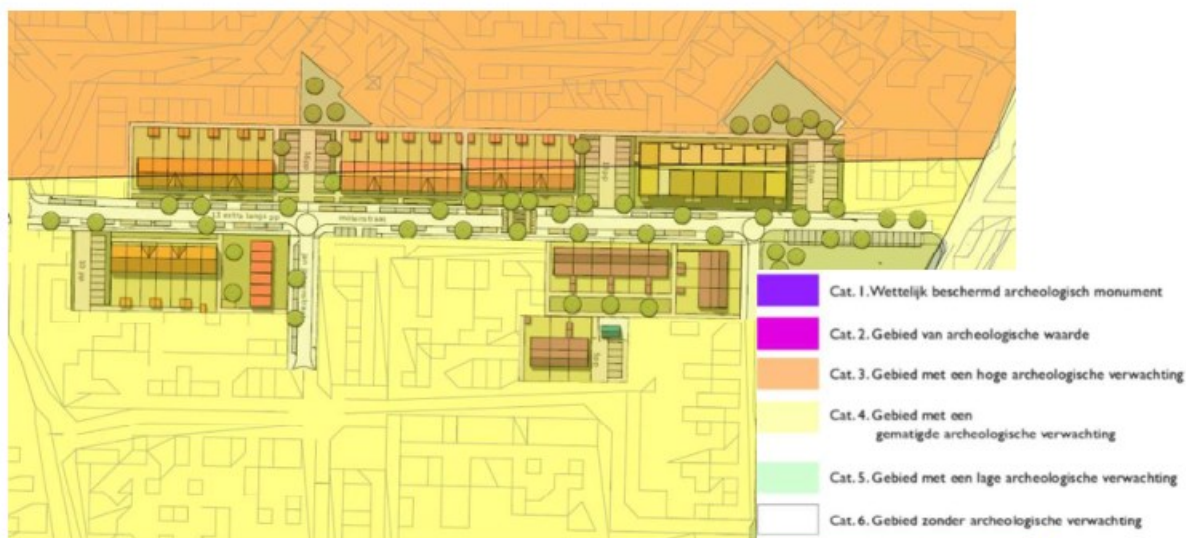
Cat. 1. Wettelijk beschermd archeologisch monument

Cat. 2. Gebied van archeologische waarde

Cat. 3. Gebied met een hoge archeologische verwachting

Cat. 4. Gebied met een gematigde archeologische verwachting

Cat. 5. Gebied met een lage archeologische verwachting

Cat. 6. Gebied zonder archeologische verwachting